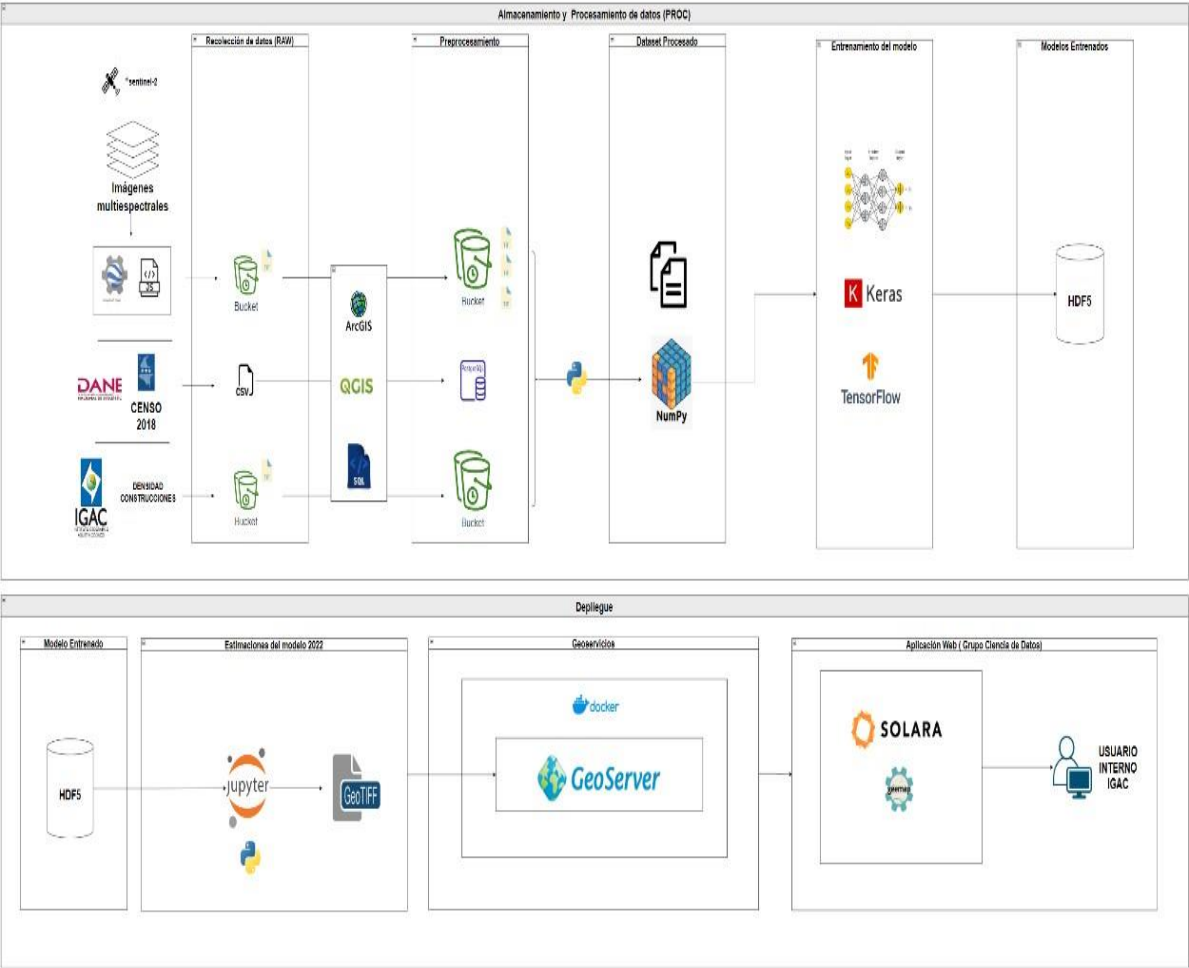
Almacenamiento y Procesamiento de datos (PROC)

Recolección de datos (RAW)

Preprocesamiento

Dataset Procesado

Entrenamiento del modelo

Modelos Entrenados

sentinel-2

Imágenes multiespectrales

JS

Bucket

ArcGIS

Bucket

DANE

CENSO 2018

CSV

QGIS

SQL

NumPy

Keras

TensorFlow

HDF5

IGAC

DENSIDAD CONSTRUCCIONES

Bucket

Bucket

Despliegue

Modelo Entrenado

Estimaciones del modelo 2022

Geoservicios

Aplicación Web ( Grupo Ciencia de Datos)

HDF5

jupyter

GeoTIFF

docker

GeoServer

SOLARA

USUARIO INTERNO IGAC